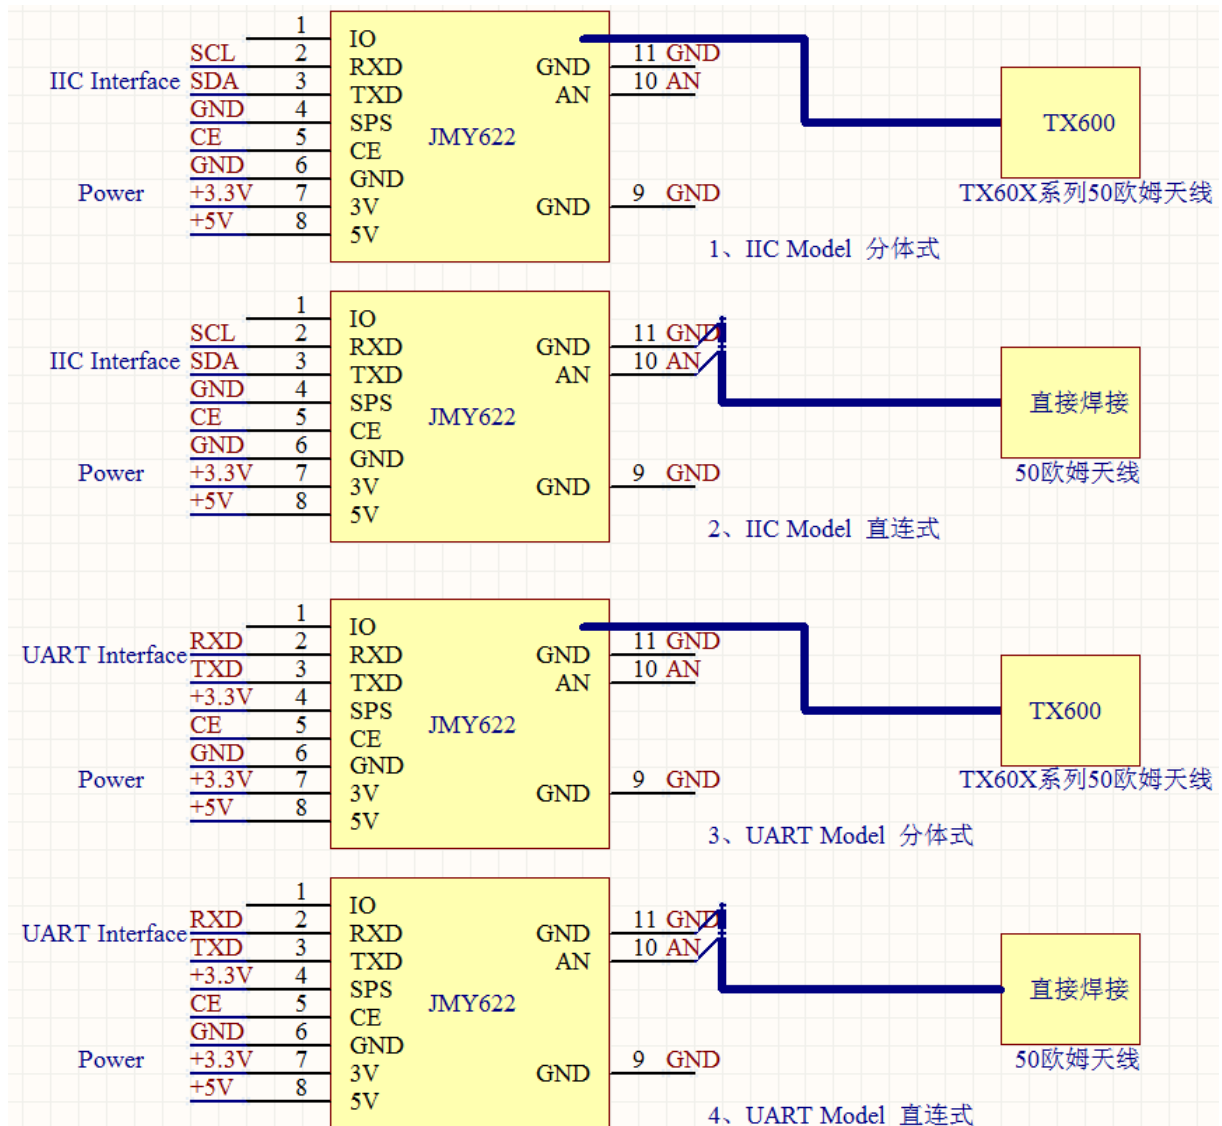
1
SCL 2
IIC Interface SDA 3
GND 4
CE 5
GND 6
Power +3.3V 7
+5V 8

IO
RXD
TXD
SPS
CE
GND
3V
5V
JMY622
GND
AN
GND

11 GND
10 AN
9 GND

TX600
TX60X系列50欧姆天线

1、IIC Model 分体式

1
SCL 2
IIC Interface SDA 3
GND 4
CE 5
GND 6
Power +3.3V 7
+5V 8

IO
RXD
TXD
SPS
CE
GND
3V
5V
JMY622
GND
AN
GND

11 GND
10 AN
9 GND

直接焊接
50欧姆天线

2、IIC Model 直连式

1
RXD 2
UART Interface TXD 3
+3.3V 4
CE 5
GND 6
Power +3.3V 7
+5V 8

IO
RXD
TXD
SPS
CE
GND
3V
5V
JMY622
GND
AN
GND

11 GND
10 AN
9 GND

TX600
TX60X系列50欧姆天线

3、UART Model 分体式

1
RXD 2
UART Interface TXD 3
+3.3V 4
CE 5
GND 6
Power +3.3V 7
+5V 8

IO
RXD
TXD
SPS
CE
GND
3V
5V
JMY622
GND
AN
GND

11 GND
10 AN
9 GND

直接焊接
50欧姆天线

4、UART Model 直连式